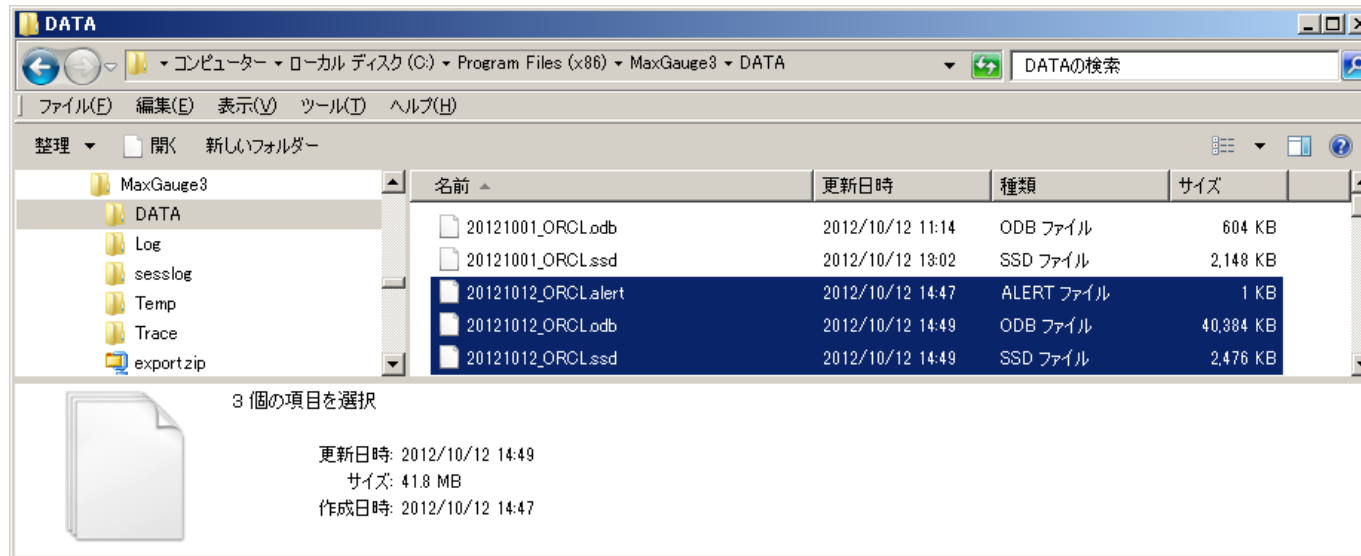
DATA

▸ コンピューター ▸ ローカル ディスク (C:) ▸ Program Files (x86) ▸ MaxGauge3 ▸ DATA

DATAの検索

ファイル(F) 編集(E) 表示(V) ツール(T) ヘルプ(H)

整理 ▾ 開く 新しいフォルダー

MaxGauge3
DATA
Log
sesslog
Temp
Trace
exportzip

| 名前 | 更新日時 | 種類 | サイズ |
|---|---|---|---|
| 20121001_ORCL.odb | 2012/10/12 11:14 | ODB ファイル | 604 KB |
| 20121001_ORCL.ssd | 2012/10/12 13:02 | SSD ファイル | 2,148 KB |
| 20121012_ORCL.alert | 2012/10/12 14:47 | ALERT ファイル | 1 KB |
| 20121012_ORCL.odb | 2012/10/12 14:49 | ODB ファイル | 40,384 KB |
| 20121012_ORCL.ssd | 2012/10/12 14:49 | SSD ファイル | 2,476 KB |

3 個の項目を選択

更新日時: 2012/10/12 14:49
サイズ: 41.8 MB
作成日時: 2012/10/12 14:47